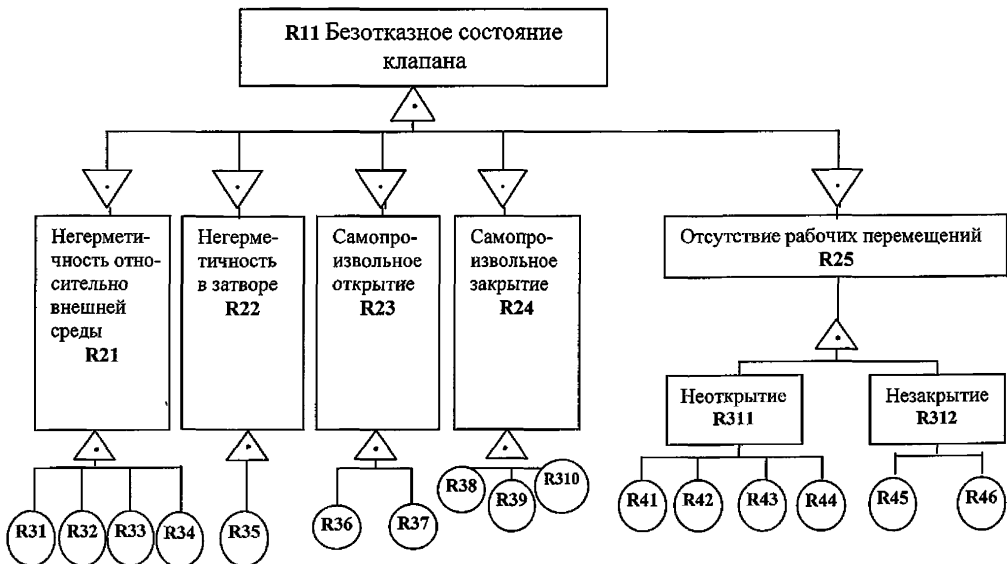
R11 Безотказное состояние клапана

Негерметичность относительно внешней среды R21

Негерметичность в затворе R22

Самопроизвольное открытие R23

Самопроизвольное закрытие R24

Отсутствие рабочих перемещений R25

Неоткрытие R311

Незакрытие R312

R31 R32 R33 R34 R35 R36 R37 R38 R39 R310 R41 R42 R43 R44 R45 R46